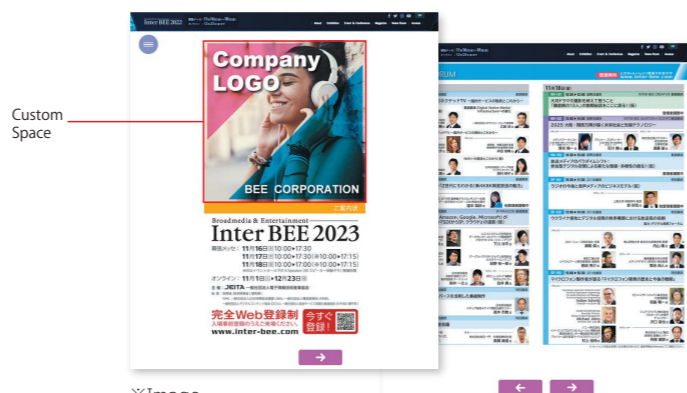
Custom Space

Inter BEE 2022

About Exhibitors Event & Conference Magazine News Room Access

Company LOGO

BEE CORPORATION

ご案内状

Broadmedia & Entertainment

Inter BEE 2023

幕張メッセ：11月16日(水)10:00▶17:30

11月17日(木)10:00▶17:30

11月18日(金)10:00▶17:00

オンライン：11月1日(水)▶12月23日(土)

主催：JEITA 一般社団法人電子情報技術産業協会

完全Web登録制

今すぐ登録！

www.inter-bee.com

➔

ORUM

11月16日

➔

※Image

←

➔